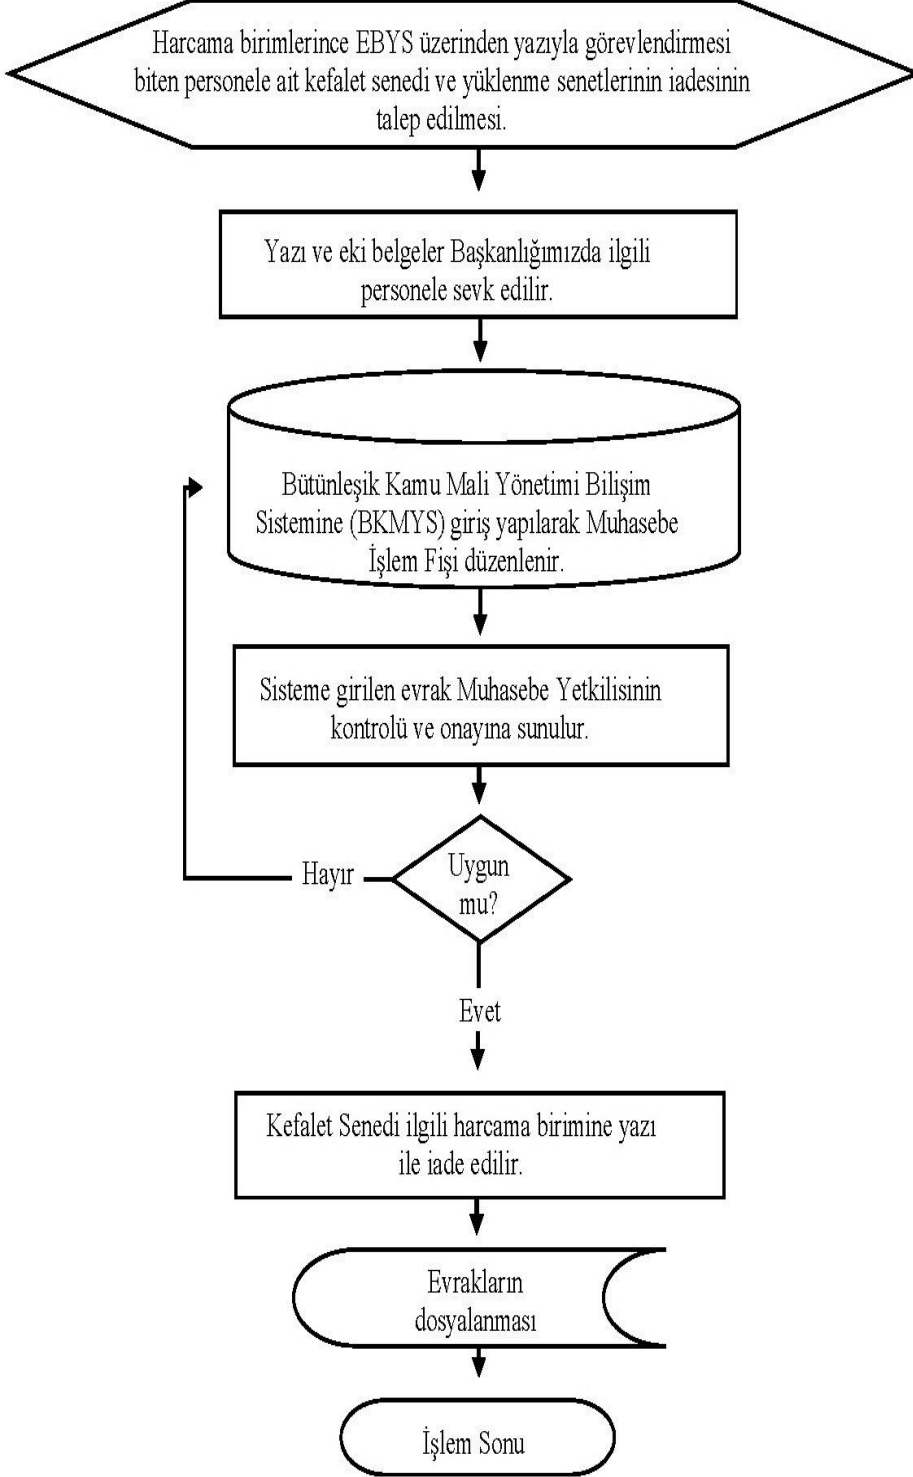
Harcama birimlerince EBYS üzerinden yazıyla görevlendirmesi biten personele ait kefalet senedi ve yüklenme senetlerinin iadesinin talep edilmesi.

Yazı ve eki belgeler Başkanlığımızda ilgili personele sevk edilir.

Bütünleşik Kamu Mali Yönetimi Bilişim Sistemine (BKMYS) giriş yapılarak Muhasebe İşlem Fişi düzenlenir.

Sisteme girilen evrak Muhasebe Yetkilisinin kontrolü ve onayına sunulur.

Hayır

Uygun mu?

Evet

Kefalet Senedi ilgili harcama birimine yazı ile iade edilir.

Evrakların dosyalanması

İşlem Sonu